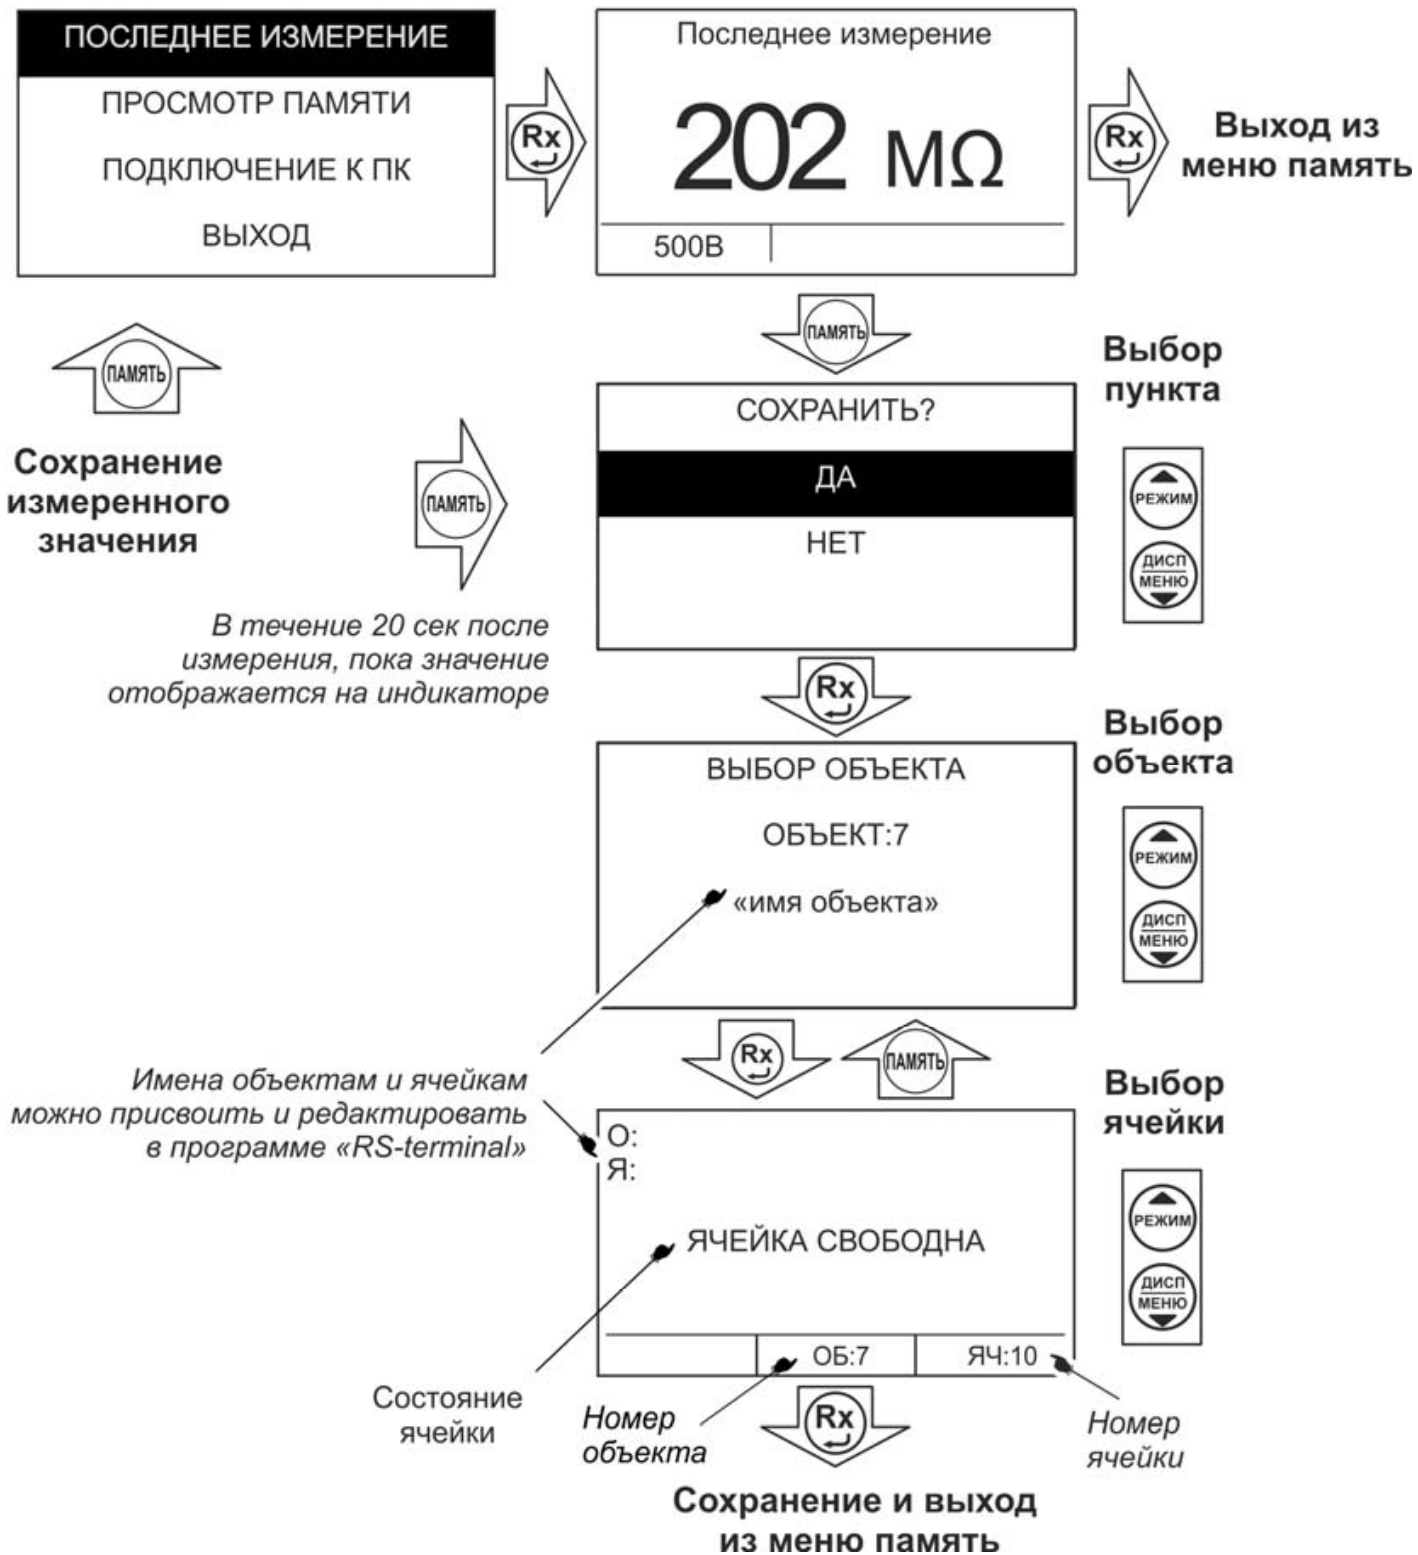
ПОСЛЕДНЕЕ ИЗМЕРЕНИЕ
ПРОСМОТР ПАМЯТИ
ПОДКЛЮЧЕНИЕ К ПК
ВЫХОД

Rx

Последнее измерение
202 MΩ
500В

Rx

Выход из меню память

ПАМЯТЬ

ПАМЯТЬ

Выбор пункта

Сохранение измеренного значения

ПАМЯТЬ

СОХРАНИТЬ?
ДА
НЕТ

РЕЖИМ
ДИСП
МЕНЮ

В течение 20 сек после измерения, пока значение отображается на индикаторе

Rx

Выбор объекта

ВЫБОР ОБЪЕКТА
ОБЪЕКТ:7
«имя объекта»

РЕЖИМ
ДИСП
МЕНЮ

Rx
ПАМЯТЬ

Выбор ячейки

Имена объектам и ячейкам можно присвоить и редактировать в программе «RS-terminal»

О:
Я:
ЯЧЕЙКА СВОБОДНА
ОБ:7
ЯЧ:10

РЕЖИМ
ДИСП
МЕНЮ

Состояние ячейки

Номер объекта

Rx

Номер ячейки

Сохранение и выход из меню память